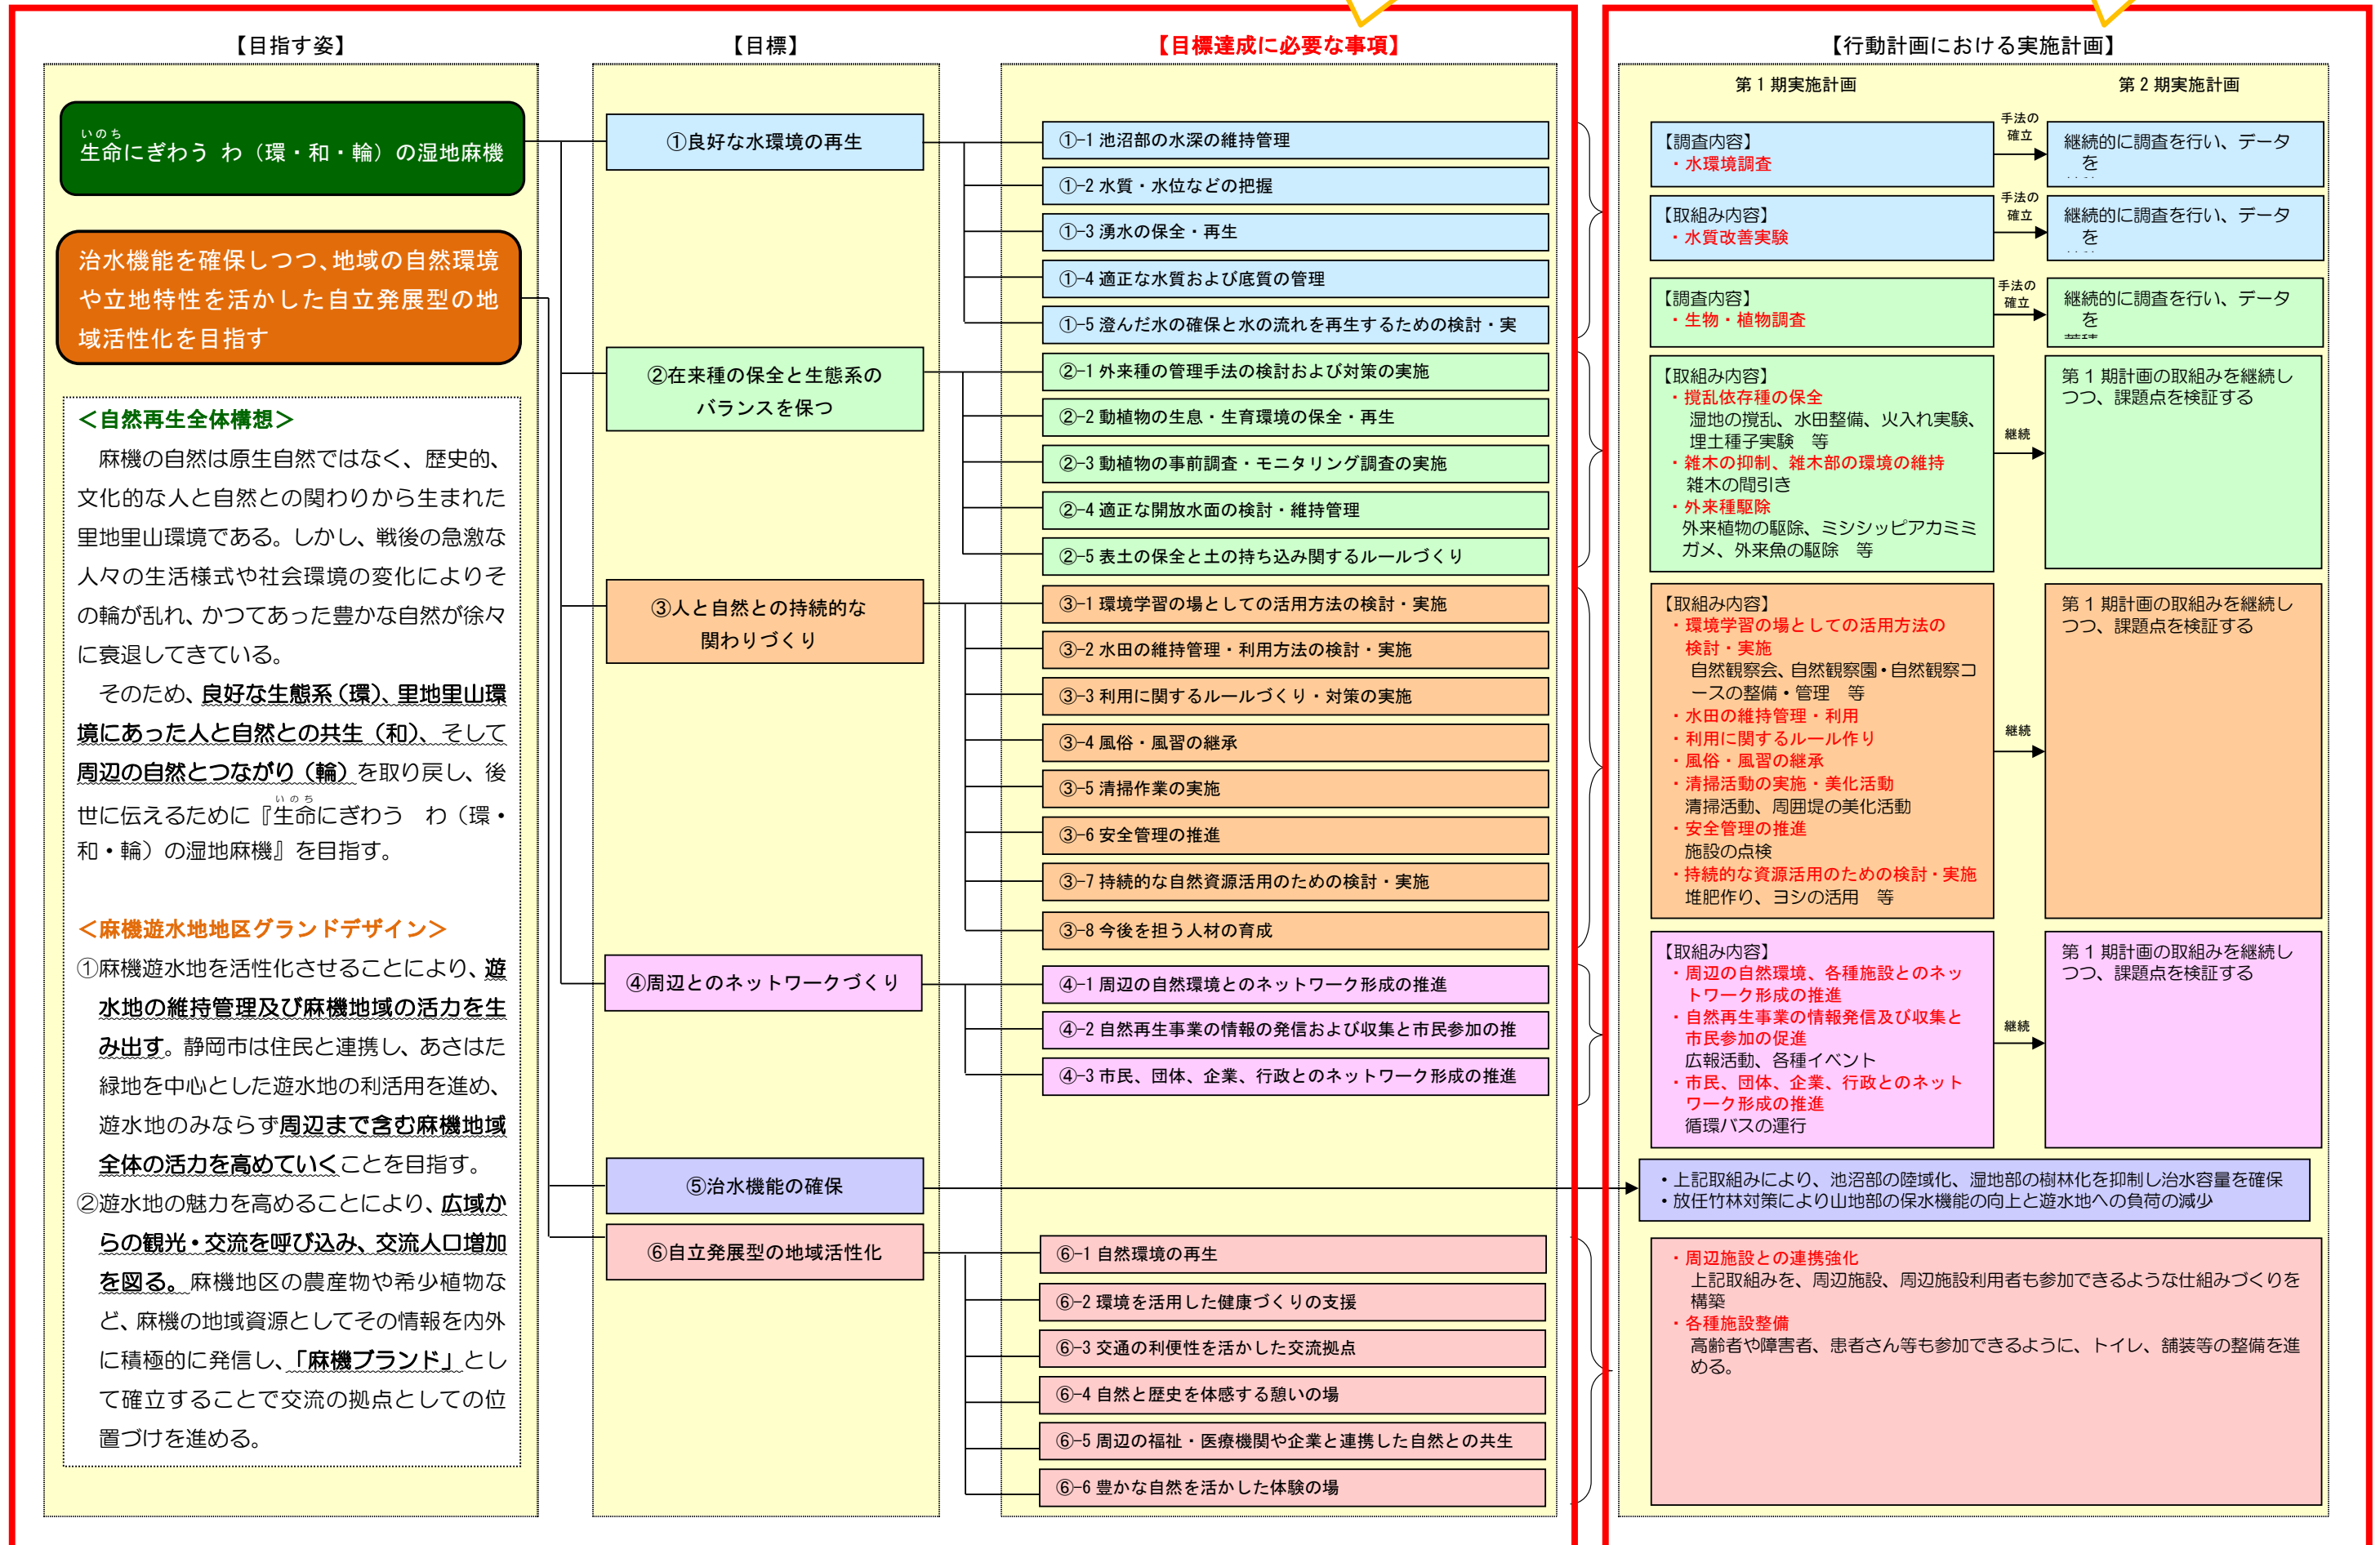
【目指す姿】

生命にぎわう　わ（環・和・輪）の湿地麻機

治水機能を確保しつつ、地域の自然環境や立地特性を活かした自立発展型の地域活性化を目指す

＜自然再生全体構想＞
麻機の自然は原生自然ではなく、歴史的、文化的な人と自然との関わりから生まれた里地里山環境である。しかし、戦後の急激な人々の生活様式や社会環境の変化によりその輪が乱れ、かつてあった豊かな自然が徐々に衰退してきている。
そのため、良好な生態系（環）、里地里山環境にあった人と自然との共生（和）、そして周辺の自然とつながり（輪）を取り戻し、後世に伝えるために『生命にぎわう　わ（環・和・輪）の湿地麻機』を目指す。

＜麻機遊水地地区グランドデザイン＞
①麻機遊水地を活性化させることにより、遊水地の維持管理及び麻機地域の活力を生み出す。静岡市は住民と連携し、あさはた緑地を中心とした遊水地の利活用を進め、遊水地のみならず周辺まで含む麻機地域全体の活力を高めていくことを目指す。
②遊水地の魅力を高めることにより、広域からの観光・交流を呼び込み、交流人口増加を図る。麻機地区の農産物や希少植物など、麻機の地域資源としてその情報を内外に積極的に発信し、「麻機ブランド」として確立することで交流の拠点としての位置づけを進める。

【目標】
①良好な水環境の再生
②在来種の保全と生態系のバランスを保つ
③人と自然との持続的な関わりづくり
④周辺とのネットワークづくり
⑤治水機能の確保
⑥自立発展型の地域活性化

【目標達成に必要な事項】
①-1 池沼部の水深の維持管理
①-2 水質・水位などの把握
①-3 湧水の保全・再生
①-4 適正な水質および底質の管理
①-5 澄んだ水の確保と水の流れを再生するための検討・実
②-1 外来種の管理手法の検討および対策の実施
②-2 動植物の生息・生育環境の保全・再生
②-3 動植物の事前調査・モニタリング調査の実施
②-4 適正な開放水面の検討・維持管理
②-5 表土の保全と土の持ち込み関するルールづくり
③-1 環境学習の場としての活用方法の検討・実施
③-2 水田の維持管理・利用方法の検討・実施
③-3 利用に関するルールづくり・対策の実施
③-4 風俗・風習の継承
③-5 清掃作業の実施
③-6 安全管理の推進
③-7 持続的な自然資源活用のための検討・実施
③-8 今後を担う人材の育成
④-1 周辺の自然環境とのネットワーク形成の推進
④-2 自然再生事業の情報の発信および収集と市民参加の推
④-3 市民、団体、企業、行政とのネットワーク形成の推進
⑥-1 自然環境の再生
⑥-2 環境を活用した健康づくりの支援
⑥-3 交通の利便性を活かした交流拠点
⑥-4 自然と歴史を体感する憩いの場
⑥-5 周辺の福祉・医療機関や企業と連携した自然との共生
⑥-6 豊かな自然を活かした体験の場

【行動計画における実施計画】
第１期実施計画
第２期実施計画

【調査内容】
・水環境調査
手法の確立
継続的に調査を行い、データを

【取組み内容】
・水質改善実験
手法の確立
継続的に調査を行い、データを

【調査内容】
・生物・植物調査
手法の確立
継続的に調査を行い、データを

【取組み内容】
・撹乱依存種の保全
湿地の撹乱、水田整備、火入れ実験、埋土種子実験　等
・雑木の抑制、雑木部の環境の維持
雑木の間引き
・外来種駆除
外来植物の駆除、ミシシッピアカミミガメ、外来魚の駆除　等
継続
第１期計画の取組みを継続しつつ、課題点を検証する

【取組み内容】
・環境学習の場としての活用方法の検討・実施
自然観察会、自然観察園・自然観察コースの整備・管理　等
・水田の維持管理・利用
・利用に関するルール作り
・風俗・風習の継承
・清掃活動の実施・美化活動
清掃活動、周囲堤の美化活動
・安全管理の推進
施設の点検
・持続的な資源活用のための検討・実施
堆肥作り、ヨシの活用　等
継続
第１期計画の取組みを継続しつつ、課題点を検証する

【取組み内容】
・周辺の自然環境、各種施設とのネットワーク形成の推進
・自然再生事業の情報発信及び収集と市民参加の促進
広報活動、各種イベント
・市民、団体、企業、行政とのネットワーク形成の推進
循環バスの運行
継続
第１期計画の取組みを継続しつつ、課題点を検証する

・上記取組みにより、池沼部の陸域化、湿地部の樹林化を抑制し治水容量を確保
・放任竹林対策により山地部の保水機能の向上と遊水地への負荷の減少

・周辺施設との連携強化
上記取組みを、周辺施設、周辺施設利用者も参加できるような仕組みづくりを構築
・各種施設整備
高齢者や障害者、患者さん等も参加できるように、トイレ、舗装等の整備を進める。